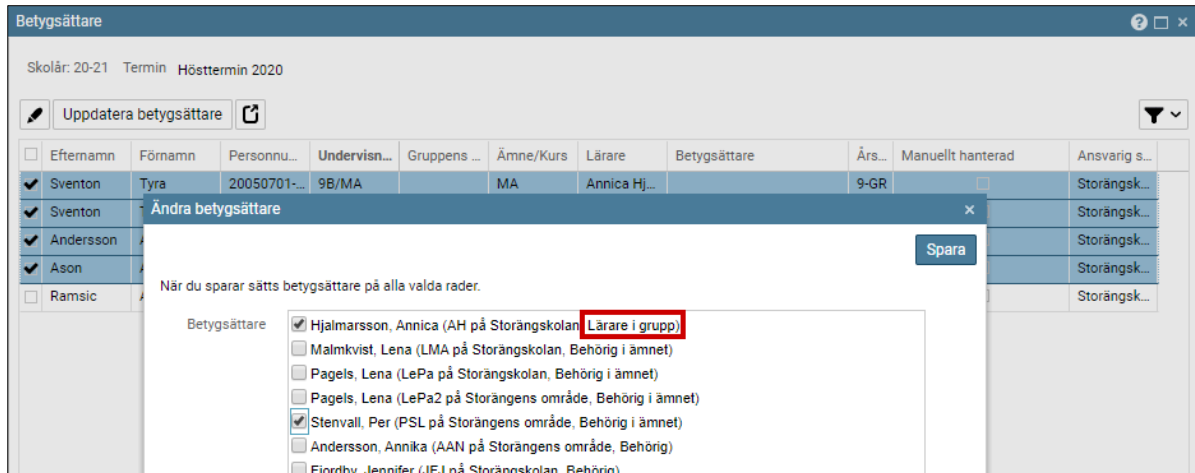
Betygsättare

Skolår: 20-21 Termin Hösttermin 2020

Uppdatera betygsättare

| | Efternamn | Förnamn | Personnu... | Undervisn... | Gruppens ... | Ämne/Kurs | Lärare | Betygsättare | Års... | Manuellt hanterad | Ansvarig s... |
|---|---|---|---|---|---|---|---|---|---|---|---|
| ✔ | Sventon | Tyra | 20050701-... | 9B/MA | | MA | Annica Hj... | | 9-GR | | Storängsk... |
| ✔ | Sventon | T | | | | | | | | | Storängsk... |
| ✔ | Andersson | A | | | | | | | | | Storängsk... |
| ✔ | Ason | A | | | | | | | | | Storängsk... |
| | Ramsic | A | | | | | | | | | Storängsk... |

Ändra betygsättare

Spara

När du sparar sätts betygsättare på alla valda rader.

Betygsättare
Hjalmarsson, Annica (AH på Storängskolan, Lärare i grupp)
Malmkvist, Lena (LMA på Storängskolan, Behörig i ämnet)
Pagels, Lena (LePa på Storängskolan, Behörig i ämnet)
Pagels, Lena (LePa2 på Storängens område, Behörig i ämnet)
Stenvall, Per (PSL på Storängens område, Behörig i ämnet)
Andersson, Annika (AAN på Storängens område, Behörig)
Fjordby, Jennifer (JF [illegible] på Storängskolan, Behörig)